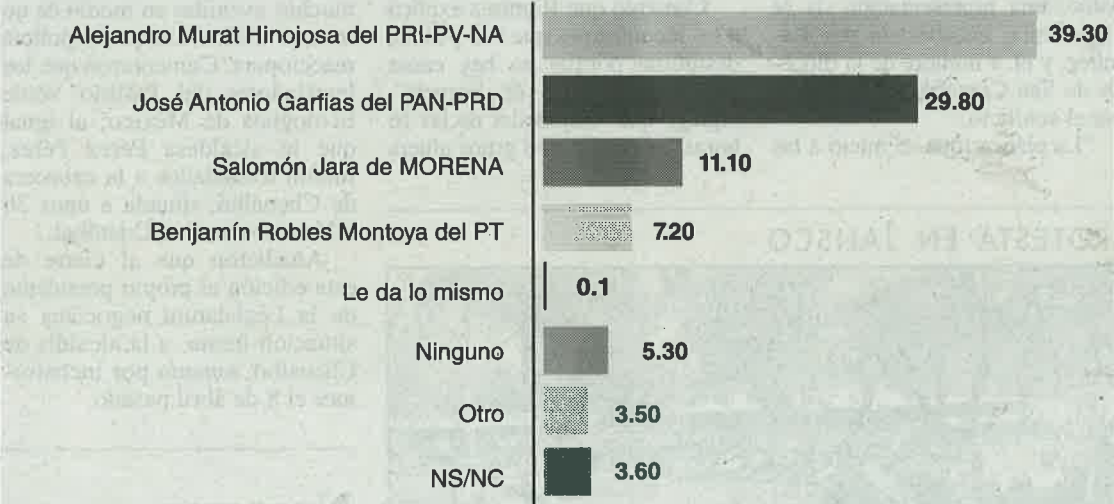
Alejandro Murat Hinojosa del PRI-PV-NA
39.30

José Antonio Garfias del PAN-PRD
29.80

Salomón Jara de MORENA
11.10

Benjamín Robles Montoya del PT
7.20

Le da lo mismo
0.1

Ninguno
5.30

Otro
3.50

NS/NC
3.60